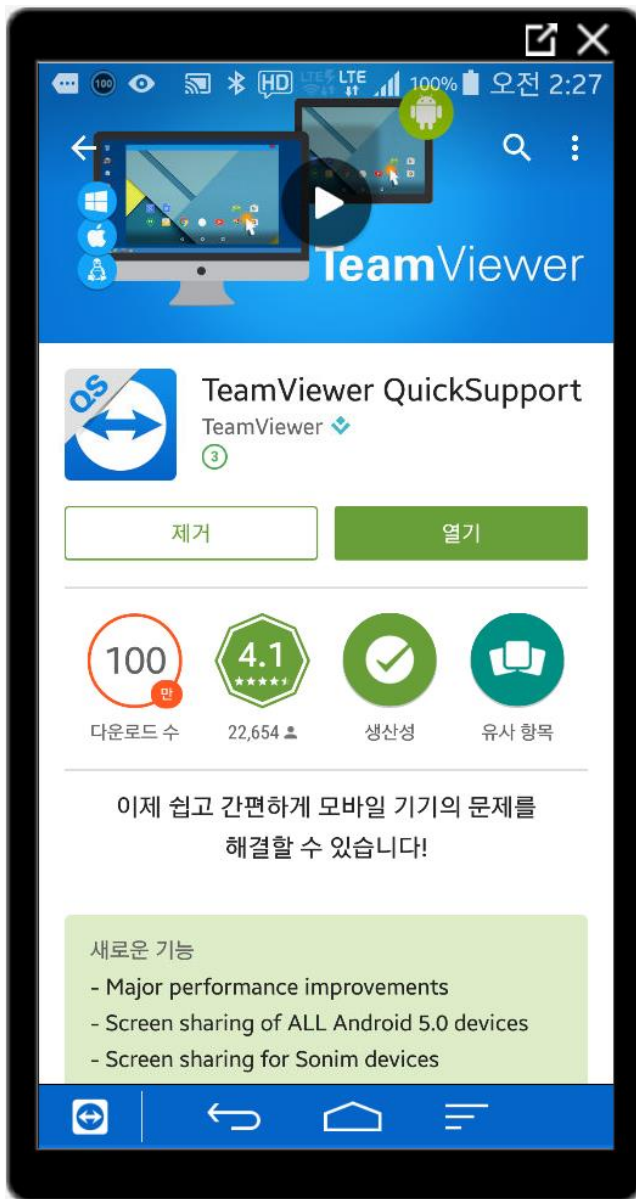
100 HD LTE LTE 100% 오전 2:27

TeamViewer

QS

TeamViewer QuickSupport

TeamViewer

3

제거

열기

100 만

다운로드 수

4.1

22,654

생산성

유사 항목

이제 쉽고 간편하게 모바일 기기의 문제를 해결할 수 있습니다!

새로운 기능
- Major performance improvements
- Screen sharing of ALL Android 5.0 devices
- Screen sharing for Sonim devices